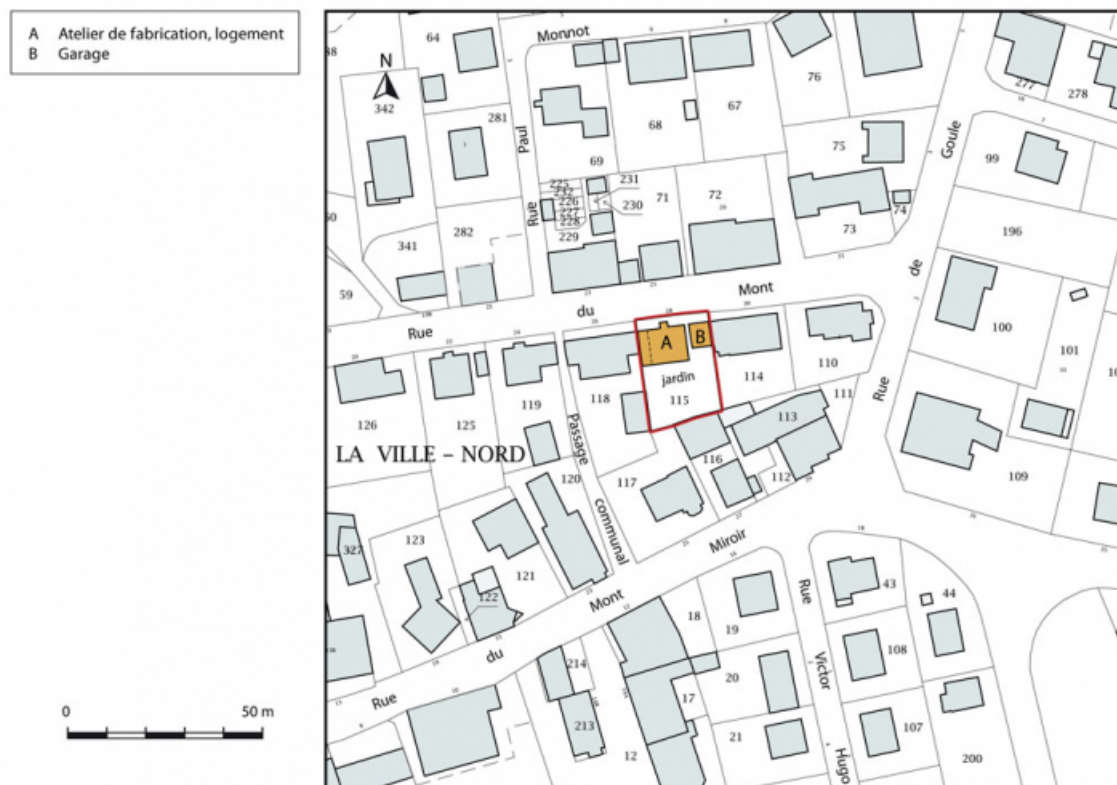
A Atelier de fabrication, logement
B Garage

0 50 m

N

Monnot
Rue Paul
Goule
Rue de
Rue du Mont
LA VILLE - NORD
Passage communal
Rue du Mont Miroir
Rue Victor Hugo

A B
jardin

38 64 342 281 76 67 68 69 75 277 278 99 225 232 226 231 227 228 230 71 72 229 73 74 196 341 282 60 59 100 101 110 114 115 118 119 125 126 111 113 116 117 120 112 109 123 121 327 122 43 44 18 19 108 214 20 17 213 21 107 12 200